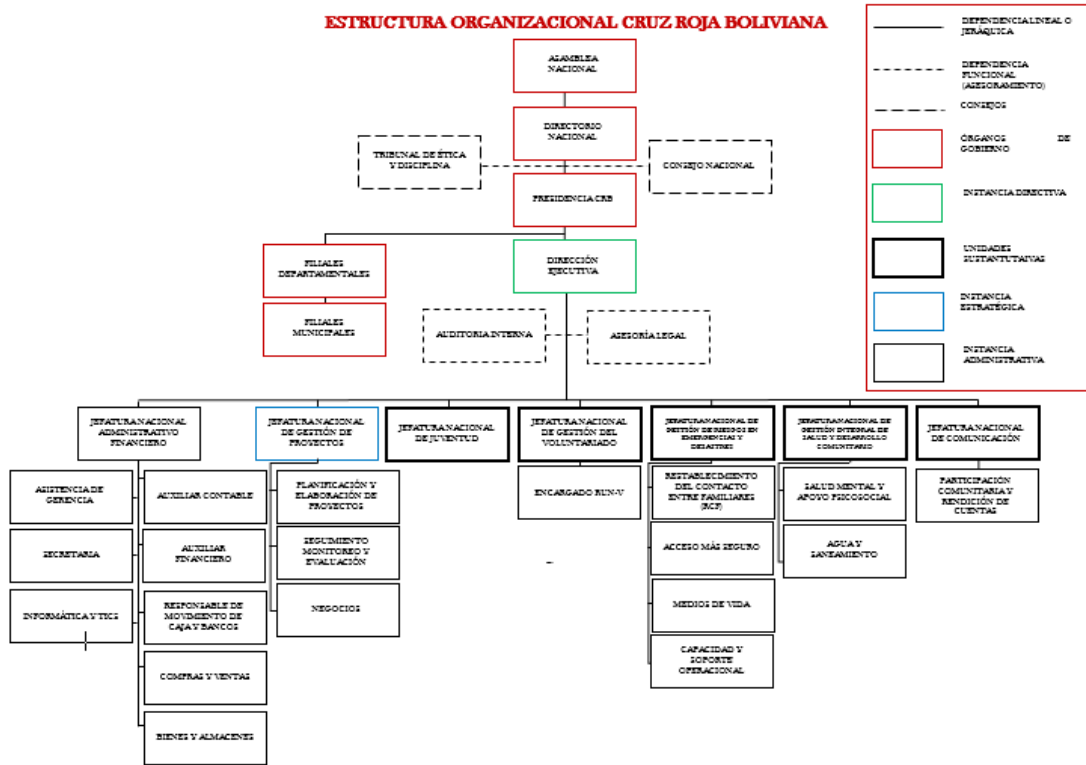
ESTRUCTURA ORGANIZACIONAL CRUZ ROJA BOLIVIANA

DEPENDENCIA LINEAL O JERÁQUICA

DEPENDENCIA FUNCIONAL (ASESORAMIENTO)

CONSEJOS

ÓRGANOS DE GOBIERNO

INSTANCIA DIRECTIVA

UNIDADES SUSTANTUTAIVAS

INSTANCIA ESTRATÉGICA

INSTANCIA ADMINISTRATIVA

ASAMBLEA NACIONAL

DIRECTORIO NACIONAL

TRIBUNAL DE ÉTICA Y DISCIPLINA

CONSEJO NACIONAL

PRESIDENCIA CRB

FILIALES DEPARTAMENTALES

DIRECCIÓN EJECUTIVA

FILIALES MUNICIPALES

AUDITORIA INTERNA

ASESORÍA LEGAL

JEFATURA NACIONAL ADMINISTRATIVO FINANCIERO

JEFATURA NACIONAL DE GESTIÓN DE PROYECTOS

JEFATURA NACIONAL DE JUVENTUD

JEFATURA NACIONAL DE GESTIÓN DEL VOLUNTARIADO

JEFATURA NACIONAL DE GESTIÓN DE RIESGOS EN EMERGENCIAS Y DESASTRES

JEFATURA NACIONAL DE GESTIÓN INTEGRAL DE SALUD Y DESARROLLO COMUNITARIO

JEFATURA NACIONAL DE COMUNICACIÓN

ASISTENCIA DE GERENCIA

AUXILIAR CONTABLE

SECRETARIA

AUXILIAR FINANCIERO

INFORMÁTICA Y TICS

RESPONSABLE DE MOVIMIENTO DE CAJA Y BANCOS

COMPRAS Y VENTAS

BIENES Y ALMACENES

PLANIFICACIÓN Y ELABORACIÓN DE PROYECTOS

SEGUIMIENTO MONITOREO Y EVALUACIÓN

NEGOCIOS

ENCARGADO RUN-V

RESTABLECIMIENTO DEL CONTACTO ENTRE FAMILIARES (RCF)

ACCESO MÁS SEGURO

MEDIOS DE VIDA

CAPACIDAD Y SOPORTE OPERACIONAL

SALUD MENTAL Y APOYO PSICOSOCIAL

AGUA Y SANEAMIENTO

PARTICIPACIÓN COMUNITARIA Y RENDICIÓN DE CUENTAS